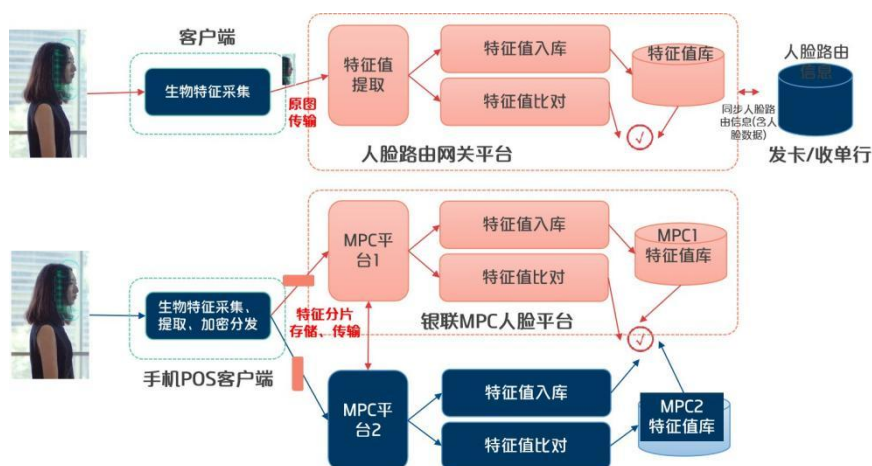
客户端

生物特征采集

原图传输

特征值提取

特征值入库

特征值比对

特征值库

人脸路由网关平台

人脸路由信息

同步人脸路由信息(含人脸数据)

发卡/收单行

MPC平台1

特征值入库

特征值比对

MPC1特征值库

生物特征采集、提取、加密分发

特征分片存储、传输

银联MPC人脸平台

手机POS客户端

MPC平台2

特征值入库

特征值比对

MPC2特征值库